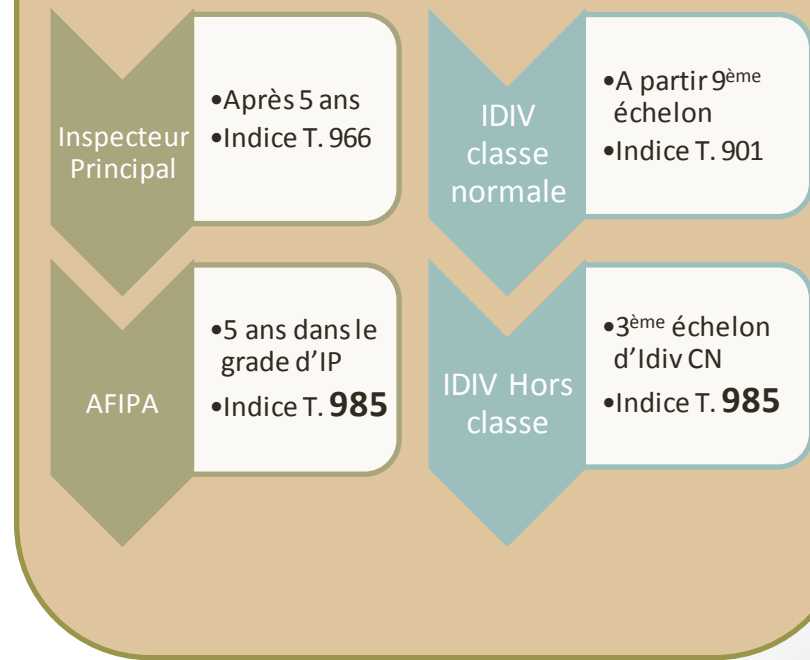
Inspecteur Principal

•Après 5 ans
•Indice T. 966

IDIV classe normale

•A partir 9ème échelon
•Indice T. 901

AFIPA

•5 ans dans le grade d'IP
•Indice T. **985**

IDIV Hors classe

•3ème échelon d'Idiv CN
•Indice T. **985**